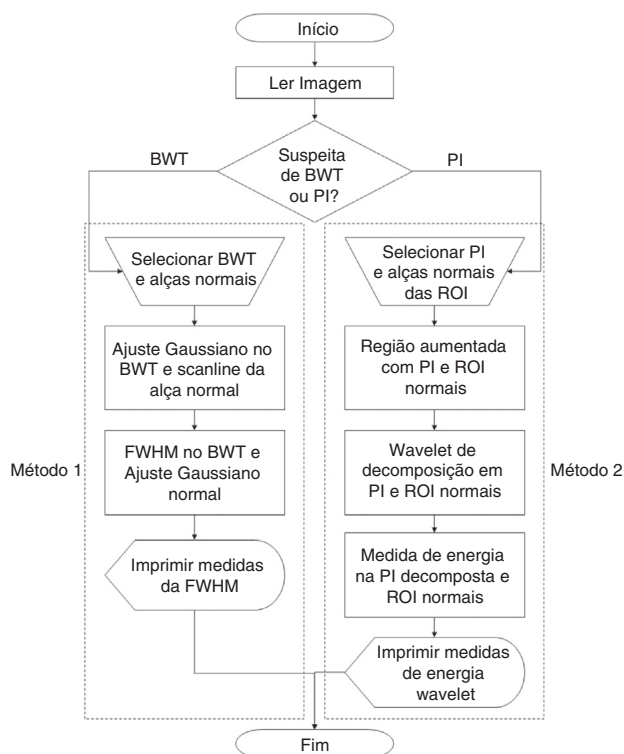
Início

Ler Imagem

BWT

Suspeita de BWT ou PI?

PI

Selecionar BWT e alças normais

Ajuste Gaussiano no BWT e scanline da alça normal

FWHM no BWT e Ajuste Gaussiano normal

Imprimir medidas da FWHM

Método 1

Selecionar PI e alças normais das ROI

Região aumentada com PI e ROI normais

Wavelet de decomposição em PI e ROI normais

Medida de energia na PI decomposta e ROI normais

Imprimir medidas de energia wavelet

Método 2

Fim